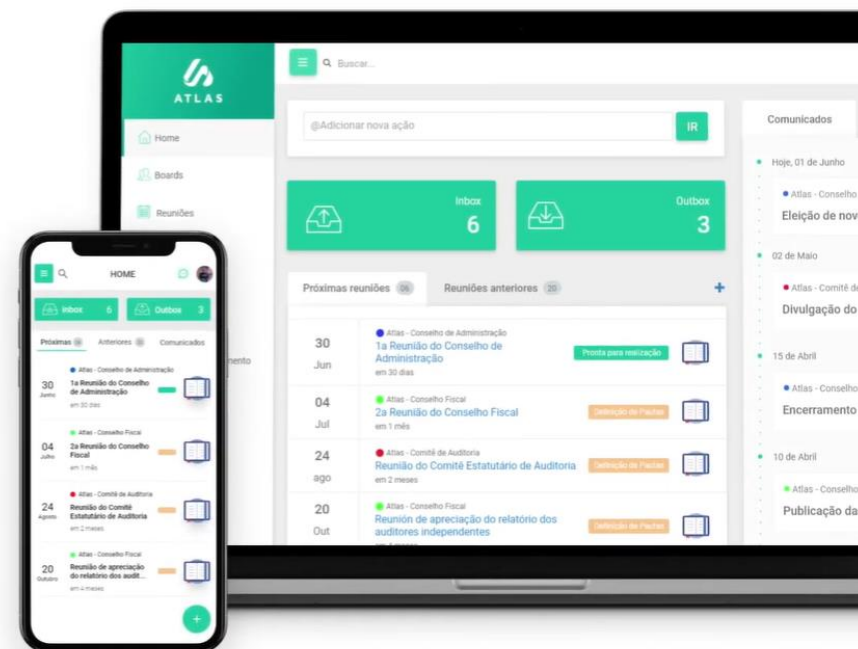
ATLAS

Home
Boards
Reuniões
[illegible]mento

Buscar...

@Adicionar nova ação
IR

Inbox
6

Outbox
3

Próximas reuniões 06
Reuniões anteriores 20
+

30
Jun
Atlas - Conselho de Administração
1a Reunião do Conselho de Administração
em 30 dias
Pronta para realização

04
Jul
Atlas - Conselho Fiscal
2a Reunião do Conselho Fiscal
em 1 mês
Definição de Pautas

24
ago
Atlas - Comitê de Auditoria
Reunião do Comitê Estatutário de Auditoria
em 2 meses
Definição de Pautas

20
Out
Atlas - Conselho Fiscal
Reunión de apreciação do relatório dos auditores independentes
Definição de Pautas

Comunicados
Hoje, 01 de Junho
Atlas - Conselho
Eleição de nov
02 de Maio
Atlas - Comitê de
Divulgação do
15 de Abril
Atlas - Conselho
Encerramento
10 de Abril
Atlas - Conselho
Publicação da

HOME
Inbox 6
Outbox 3
Próximas 06
Anteriores 20
Comunicados

30
Junho
Atlas - Conselho de Administração
1a Reunião do Conselho de Administração
em 30 dias

04
Julho
Atlas - Conselho Fiscal
2a Reunião do Conselho Fiscal
em 1 mês

24
Agosto
Atlas - Comitê de Auditoria
Reunião do Comitê Estatutário de Auditoria
em 2 meses

20
Outubro
Atlas - Conselho Fiscal
Reunión de apreciação do relatório dos audit...
em 4 meses
+